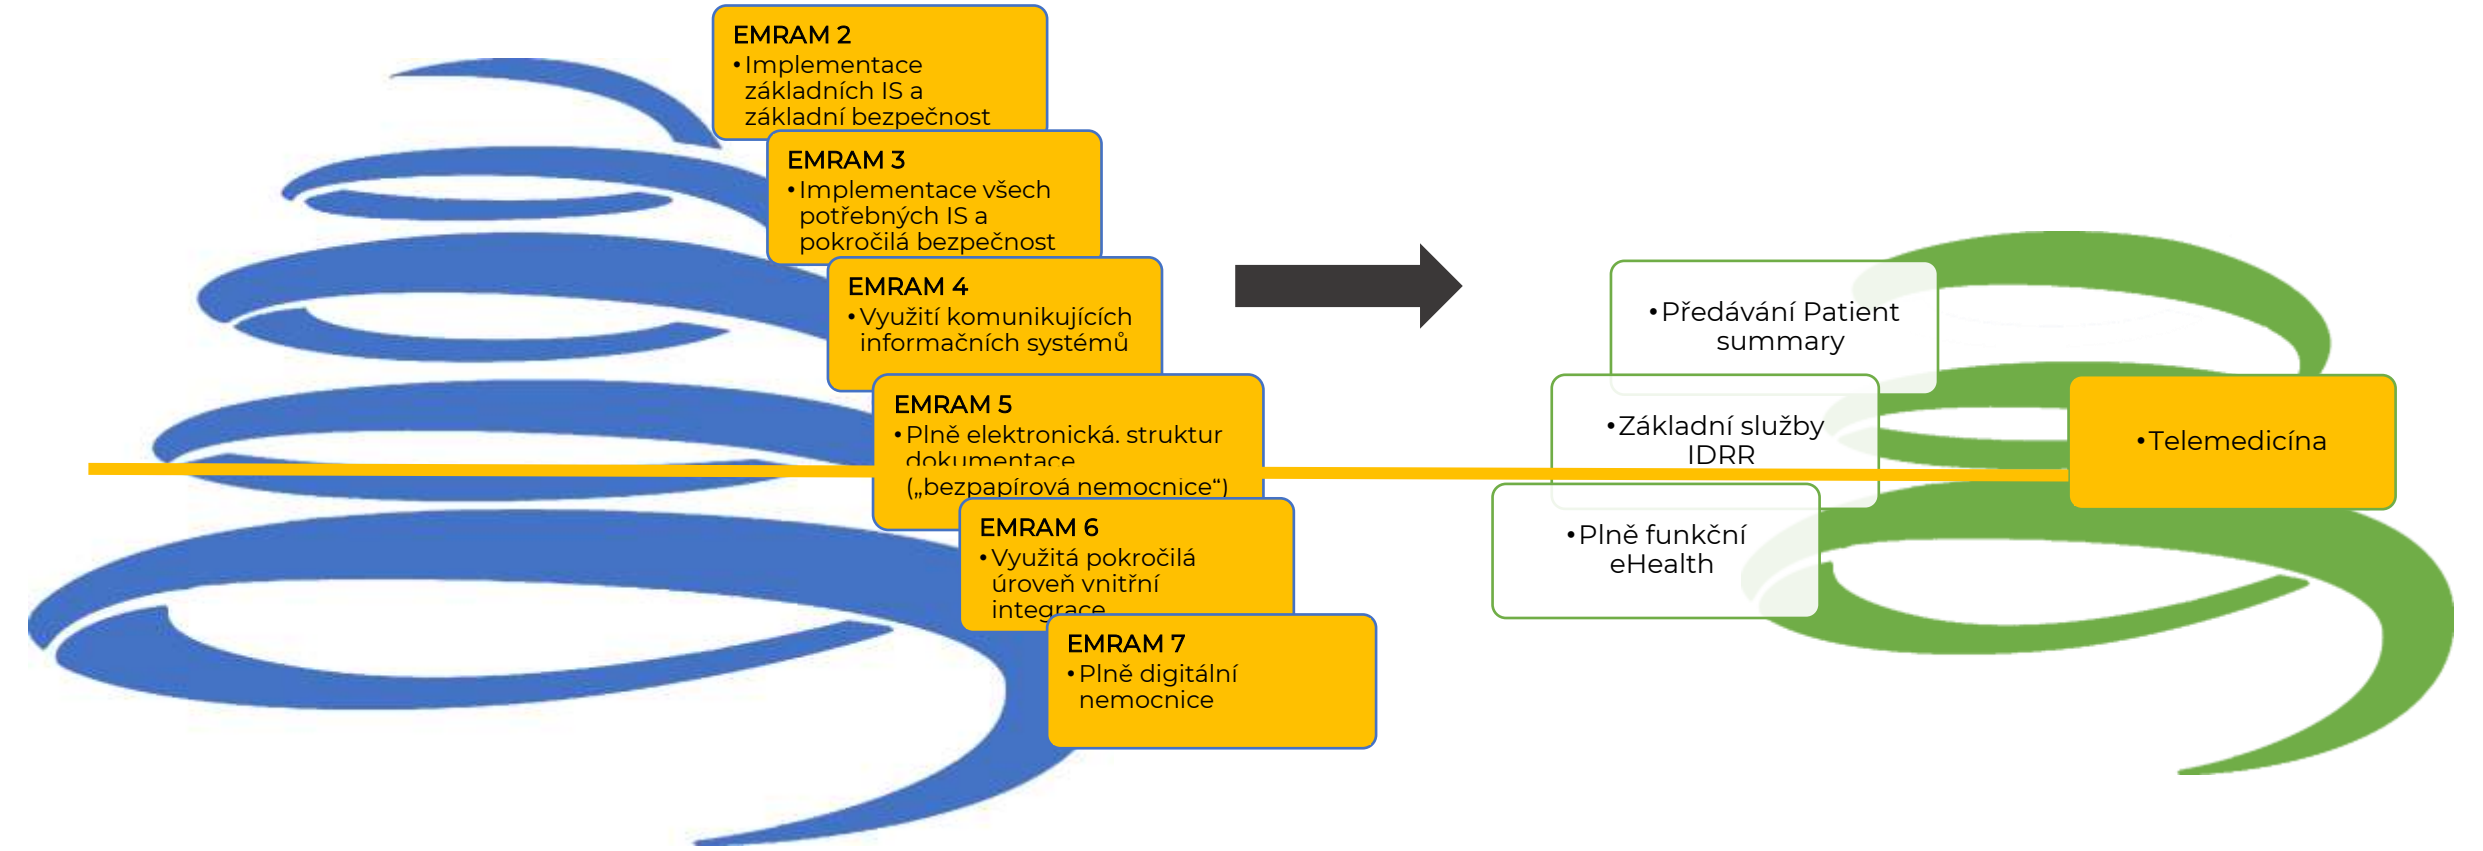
EMRAM 2
• Implementace základních IS a základní bezpečnost

EMRAM 3
• Implementace všech potřebných IS a pokročilá bezpečnost

EMRAM 4
• Využití komunikujících informačních systémů

EMRAM 5
• Plně elektronická. struktur dokumentace („bezpapírová nemocnice“)

EMRAM 6
• Využitá pokročilá úroveň vnitřní integrace

EMRAM 7
• Plně digitální nemocnice

• Předávání Patient summary

• Základní služby IDRR

• Plně funkční eHealth

• Telemedicína